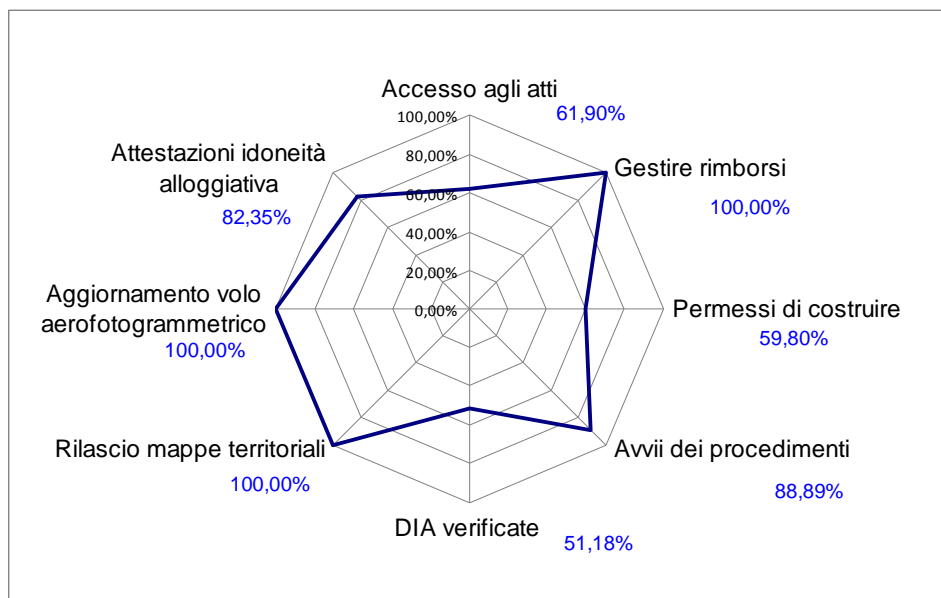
Accesso agli atti
61,90%
100,00%
80,00%
60,00%
40,00%
20,00%
0,00%
Gestire rimborsi
100,00%
Permessi di costruire
59,80%
Avvii dei procedimenti
88,89%
DIA verificate
51,18%
Rilascio mappe territoriali
100,00%
Aggiornamento volo aerofotogrammetrico
100,00%
Attestazioni idoneità alloggiativa
82,35%